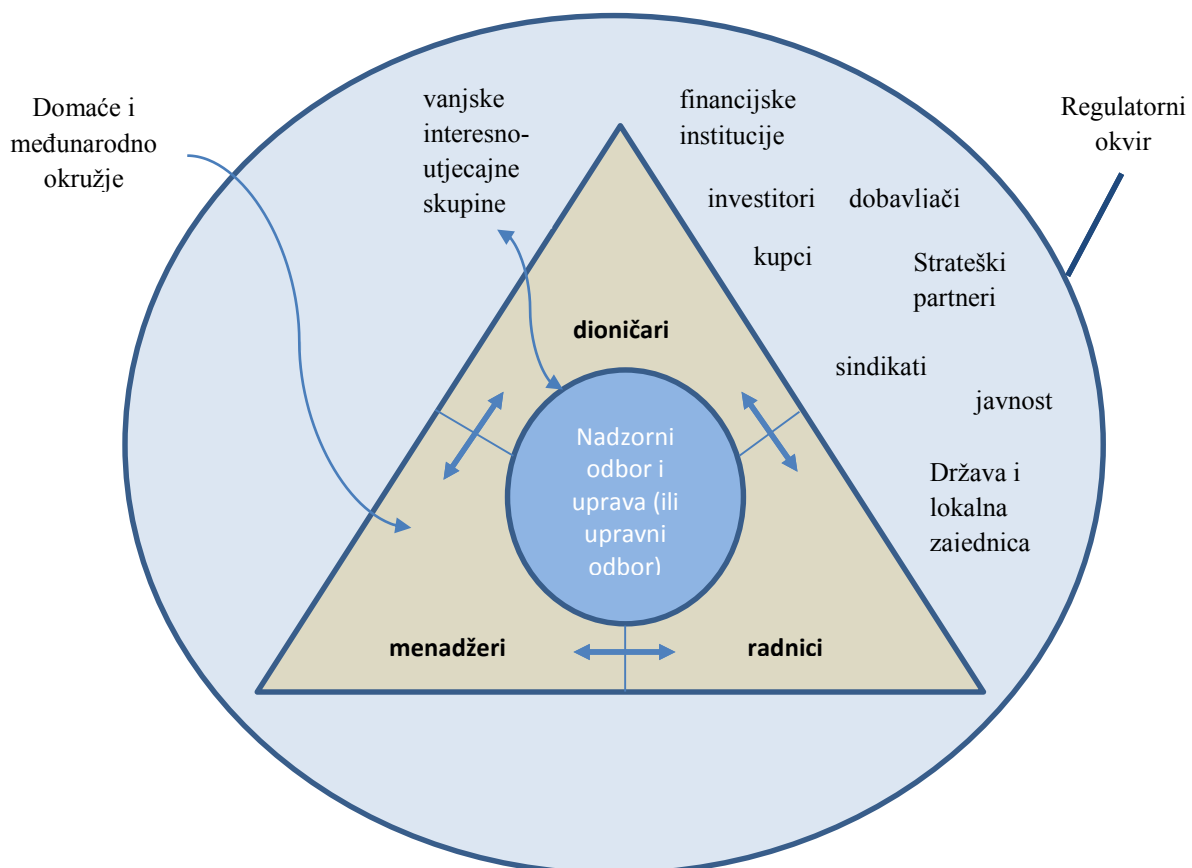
Domaće i međunarodno okružje

vanjske interesno-utjecajne skupine

financijske institucije

Regulatorni okvir

investitori

dobavljači

kupci

Strateški partneri

dioničari

sindikati

javnost

Nadzorni odbor i uprava (ili upravni odbor)

Država i lokalna zajednica

menadžeri

radnici